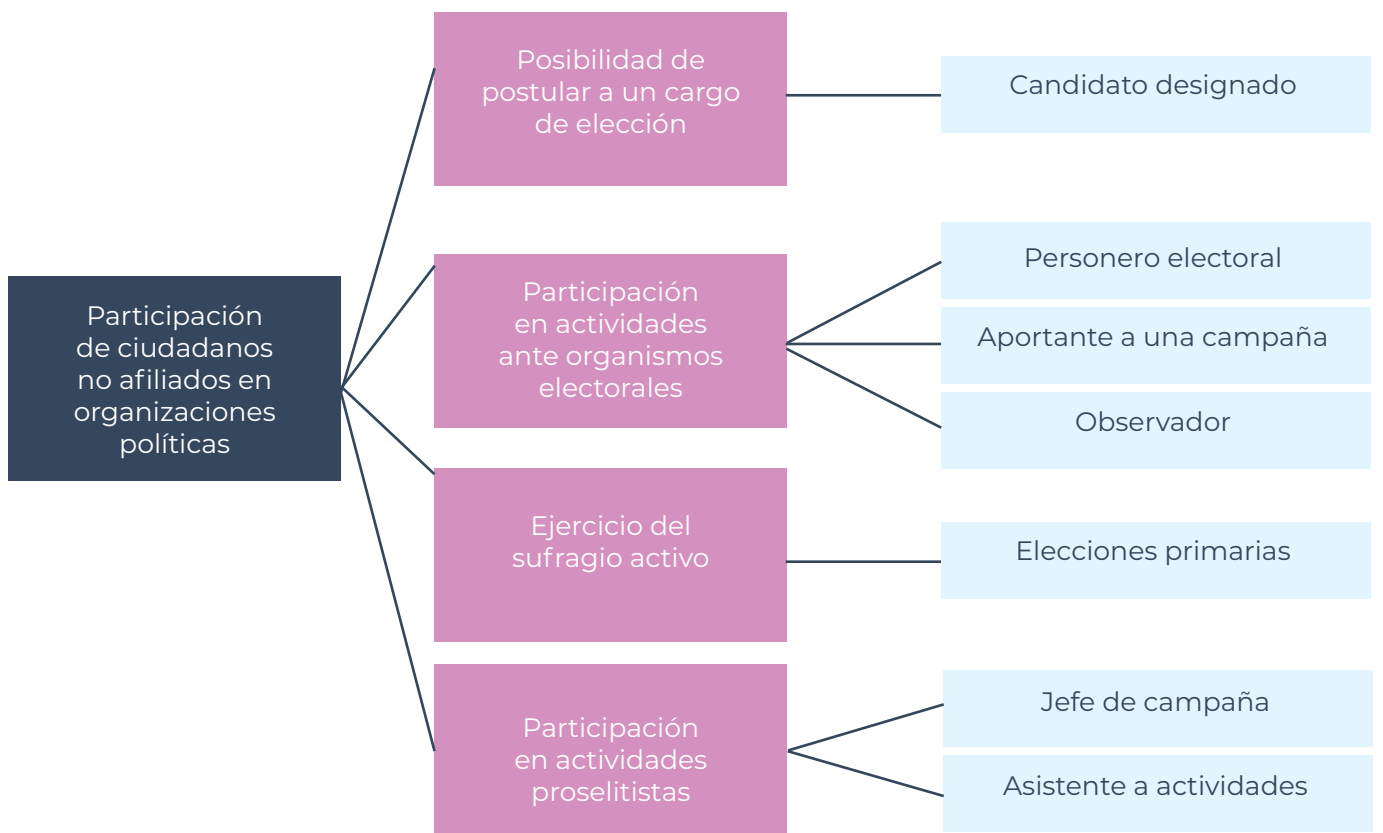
Participación de ciudadanos no afiliados en organizaciones políticas

Posibilidad de postular a un cargo de elección

Candidato designado

Participación en actividades ante organismos electorales

Personero electoral

Aportante a una campaña

Observador

Ejercicio del sufragio activo

Elecciones primarias

Participación en actividades proselitistas

Jefe de campaña

Asistente a actividades